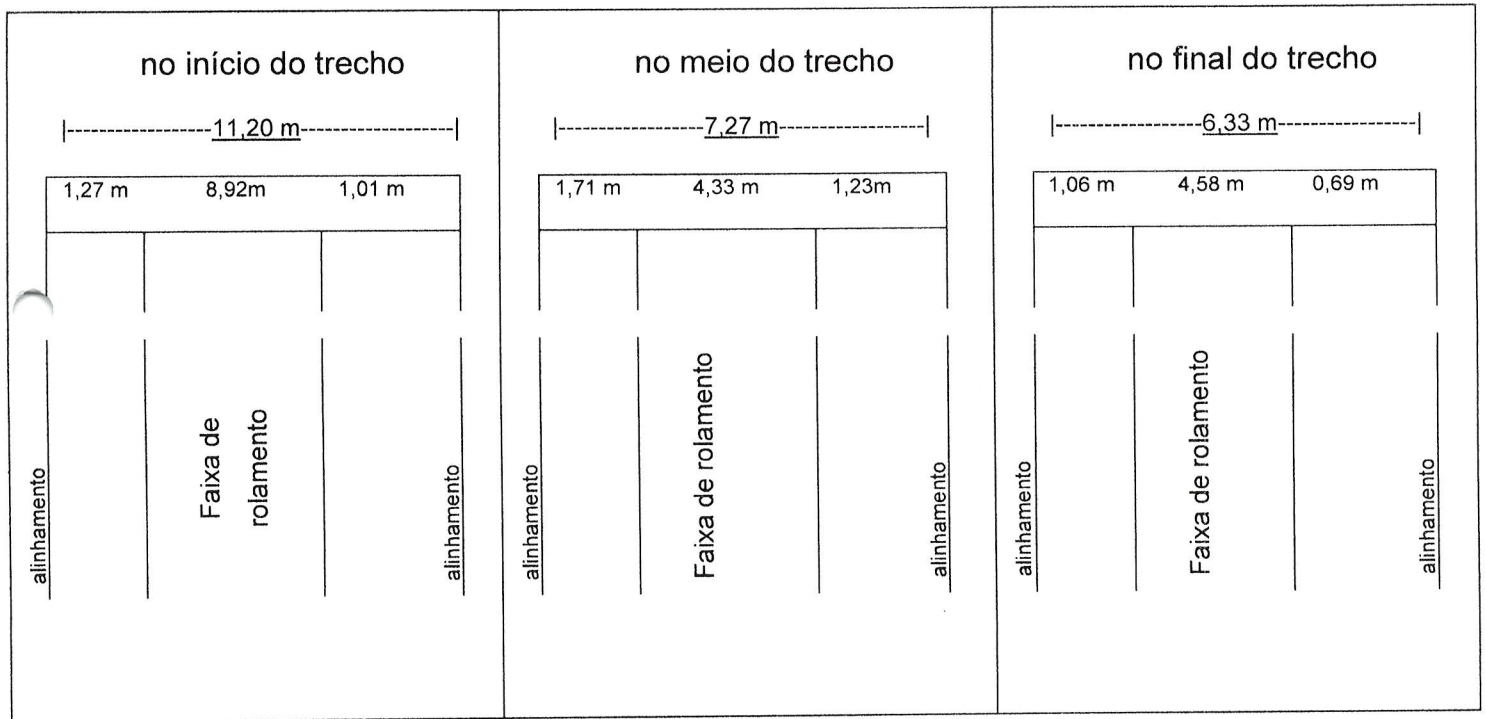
no início do trecho

|----------------11,20 m------------------|

1,27 m 8,92m 1,01 m

alinhamento

Faixa de rolamento

alinhamento

no meio do trecho

|----------------7,27 m-----------------|

1,71 m 4,33 m 1,23m

alinhamento

Faixa de rolamento

alinhamento

no final do trecho

|-----------------6,33 m----------------|

1,06 m 4,58 m 0,69 m

alinhamento

Faixa de rolamento

alinhamento